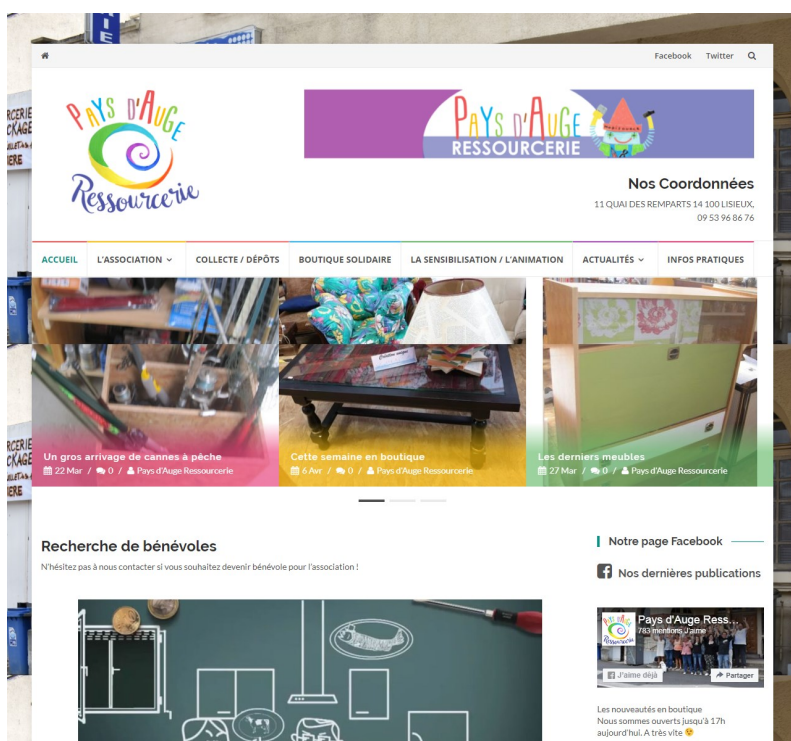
Facebook Twitter

Pays d'Auge Ressourcerie

Pays d'Auge RESSOURCERIE

Nos Coordonnées

11 QUAI DES REMPARTS 14 100 LISIEUX, 09 53 96 86 76

ACCUEIL L'ASSOCIATION COLLECTE / DÉPÔTS BOUTIQUE SOLIDAIRE LA SENSIBILISATION / L'ANIMATION ACTUALITÉS INFOS PRATIQUES

Un gros arrivage de cannes à pêche
22 Mar / 0 / Pays d'Auge Ressourcerie

Cette semaine en boutique
6 Avr / 0 / Pays d'Auge Ressourcerie

Les derniers meubles
27 Mar / 0 / Pays d'Auge Ressourcerie

Recherche de bénévoles

N'hésitez pas à nous contacter si vous souhaitez devenir bénévole pour l'association !

Notre page Facebook

Nos dernières publications

Pays d'Auge Ress...
783 mentions J'aime

J'aime déjà

Partager

Les nouveautés en boutique
Nous sommes ouverts jusqu'à 17h aujourd'hui. A très vite 😉